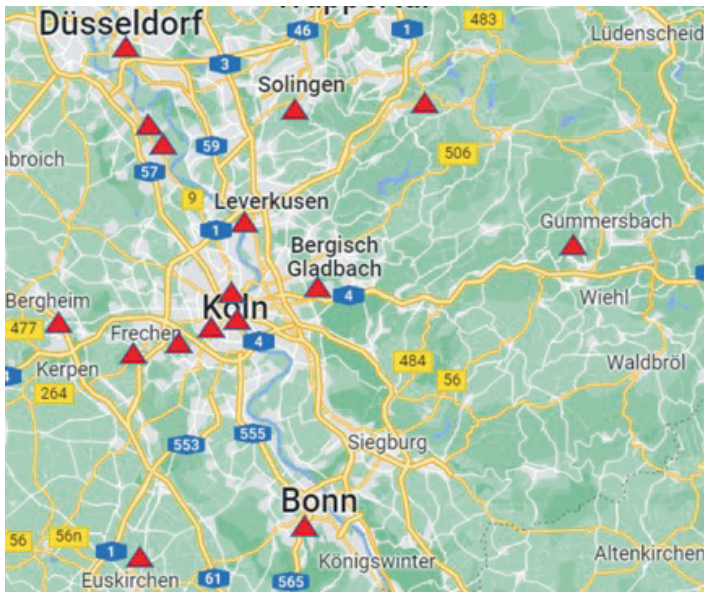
Düsseldorf
483
46
1
Lüdenscheid
3
Solingen
59
506
nbroich
57
9
Leverkusen
Gummersbach
1
Bergisch
Gladbach
Bergheim
Köln
4
Wiehl
477
Frechen
4
Kerpen
484
Waldbröl
56
264
553
555
Siegburg
Bonn
56
56n
1
Königswinter
Altenkirchen
Euskirchen
61
565